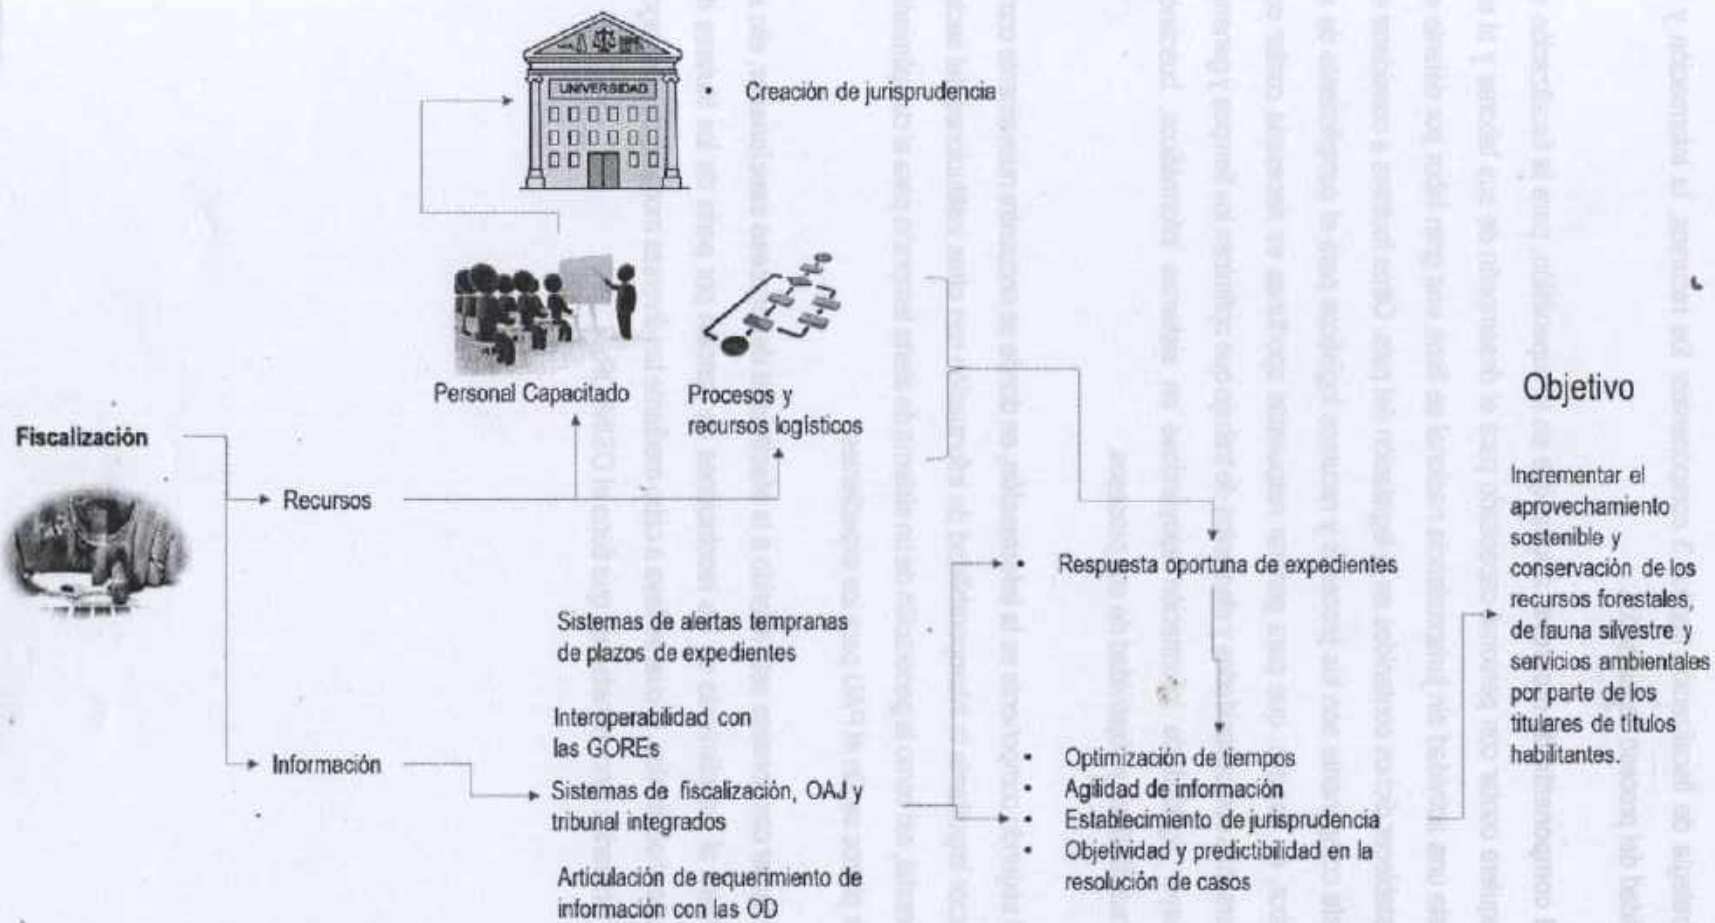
UNIVERSIDAD

• Creación de jurisprudencia

Personal Capacitado

Procesos y recursos logísticos

Fiscalización

Recursos

Información

• Respuesta oportuna de expedientes

Sistemas de alertas tempranas de plazos de expedientes

Interoperabilidad con las GOREs

Sistemas de fiscalización, OAJ y tribunal integrados

Articulación de requerimiento de información con las OD

• Optimización de tiempos
• Agilidad de información
• Establecimiento de jurisprudencia
• Objetividad y predictibilidad en la resolución de casos

Objetivo

Incrementar el aprovechamiento sostenible y conservación de los recursos forestales, de fauna silvestre y servicios ambientales por parte de los titulares de títulos habilitantes.